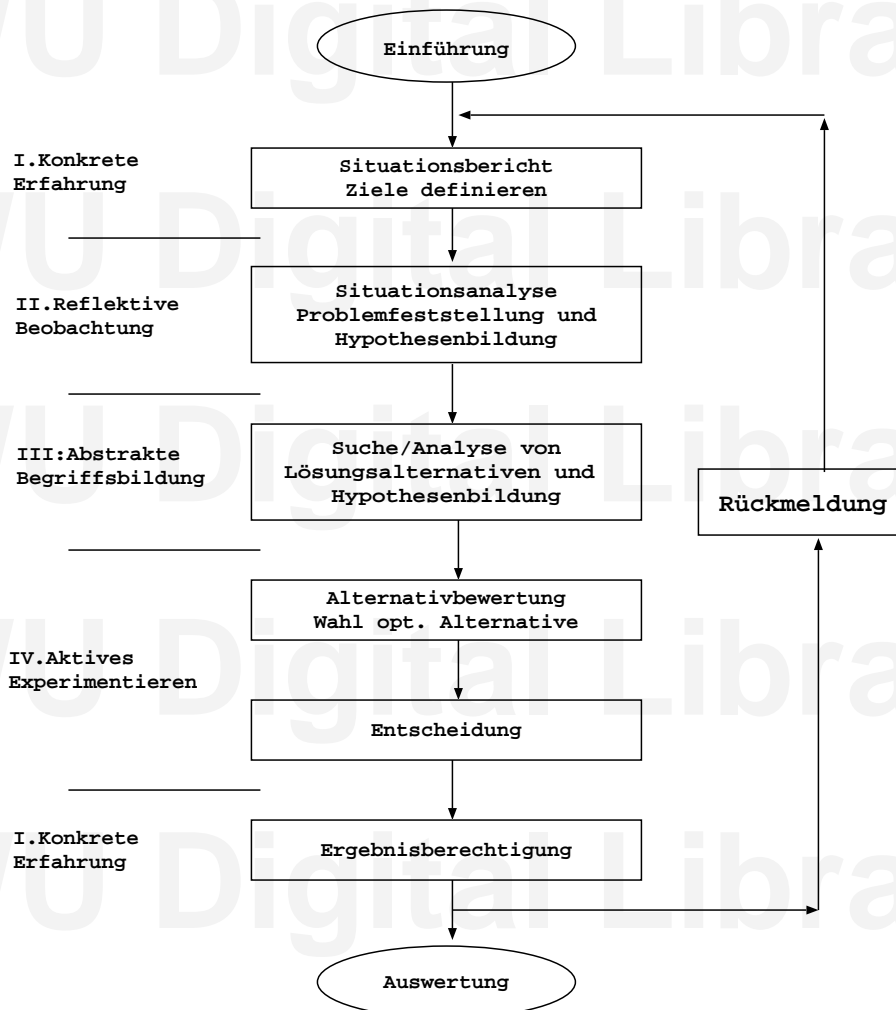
Einführung

I.Konkrete Erfahrung

Situationsbericht
Ziele definieren

II.Reflektive Beobachtung

Situationsanalyse
Problemfeststellung und Hypothesenbildung

III:Abstrakte Begriffsbildung

Suche/Analyse von Lösungsalternativen und Hypothesenbildung

Rückmeldung

Alternativbewertung
Wahl opt. Alternative

IV.Aktives Experimentieren

Entscheidung

I.Konkrete Erfahrung

Ergebnisberechtigung

Auswertung

VU Digital Library